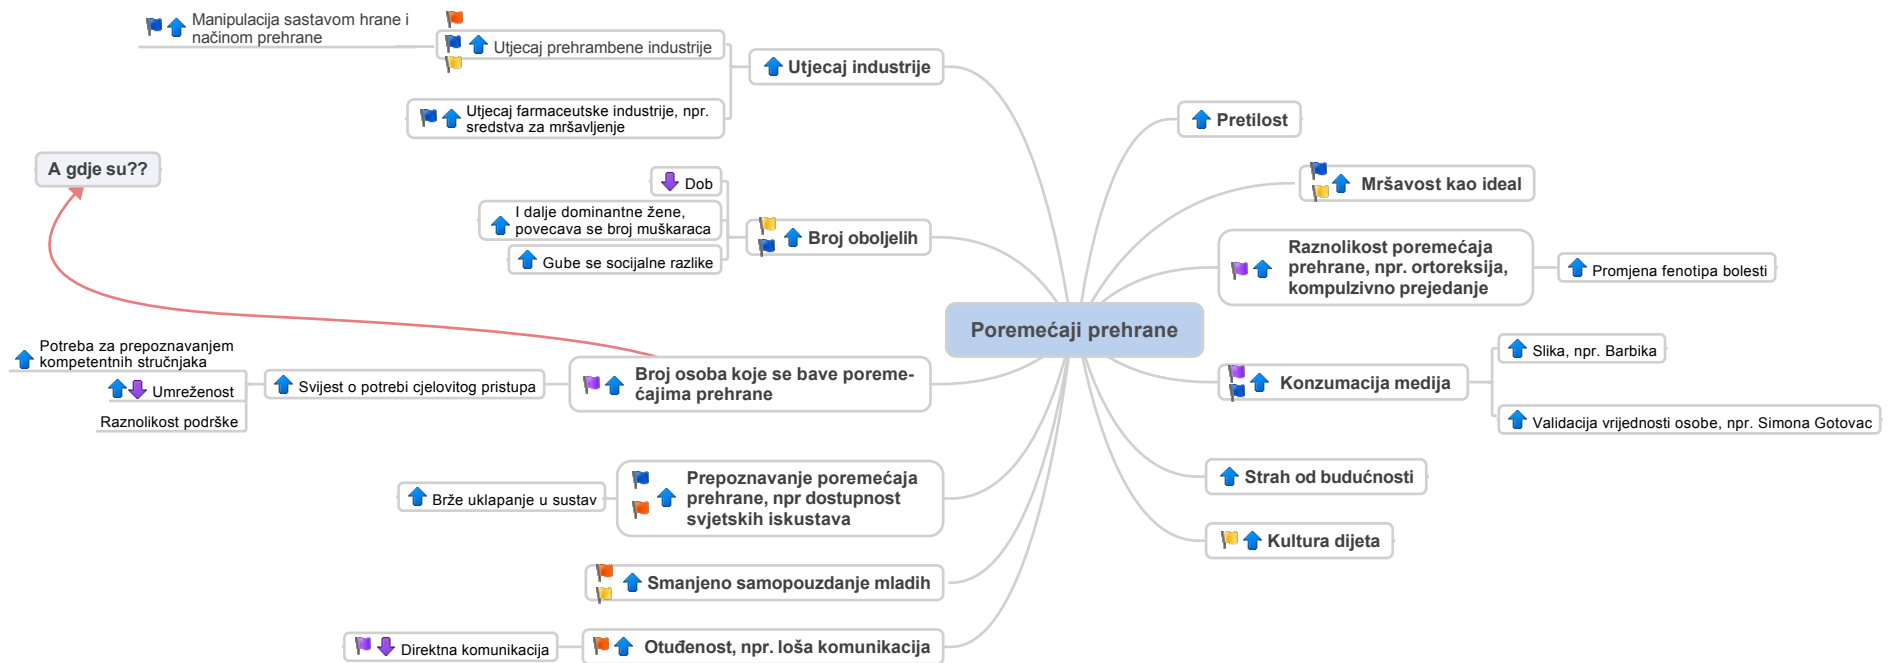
Manipulacija sastavom hrane i načinom prehrane

Utjecaj prehrambene industrije

Utjecaj industrije

Utjecaj farmaceutske industrije, npr. sredstva za mršavljenje

Pretilost

A gdje su??

Mršavost kao ideal

Dob

I dalje dominantne žene, povecava se broj muškaraca

Broj oboljelih

Gube se socijalne razlike

Raznolikost poremećaja prehrane, npr. ortoreksija, kompulzivno prejedanje

Promjena fenotipa bolesti

Poremećaji prehrane

Potreba za prepoznavanjem kompetentnih stručnjaka

Slika, npr. Barbika

Umreženost

Svijest o potrebi cjelovitog pristupa

Broj osoba koje se bave poremećajima prehrane

Konzumacija medija

Raznolikost podrške

Validacija vrijednosti osobe, npr. Simona Gotovac

Strah od budućnosti

Brže uklapanje u sustav

Prepoznavanje poremećaja prehrane, npr dostupnost svjetskih iskustava

Kultura dijeta

Smanjeno samopouzdanje mladih

Direktna komunikacija

Otuđenost, npr. loša komunikacija